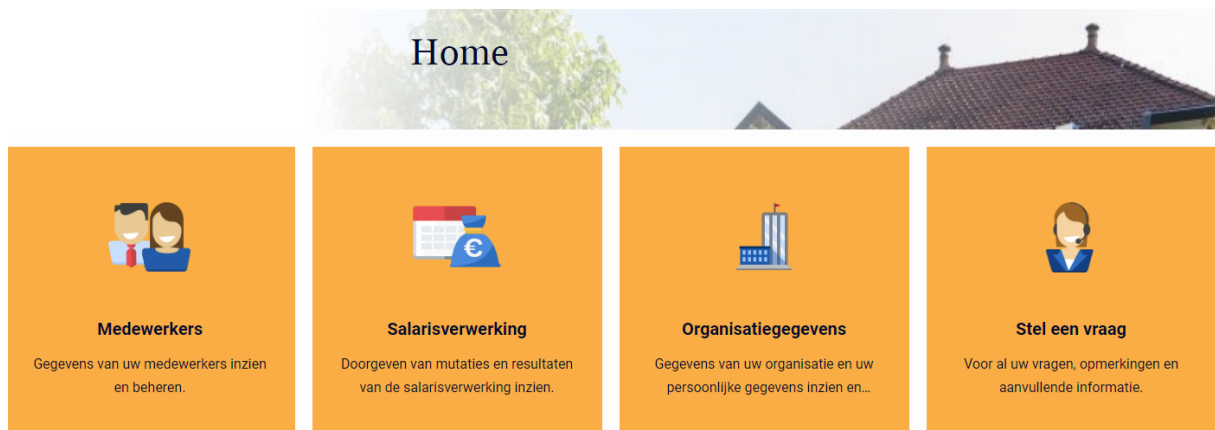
Home

Medewerkers

Gegevens van uw medewerkers inzien en beheren.

Salarisverwerking

Doorgeven van mutaties en resultaten van de salarisverwerking inzien.

€

Organisatiegegevens

Gegevens van uw organisatie en uw persoonlijke gegevens inzien en...

Stel een vraag

Voor al uw vragen, opmerkingen en aanvullende informatie.